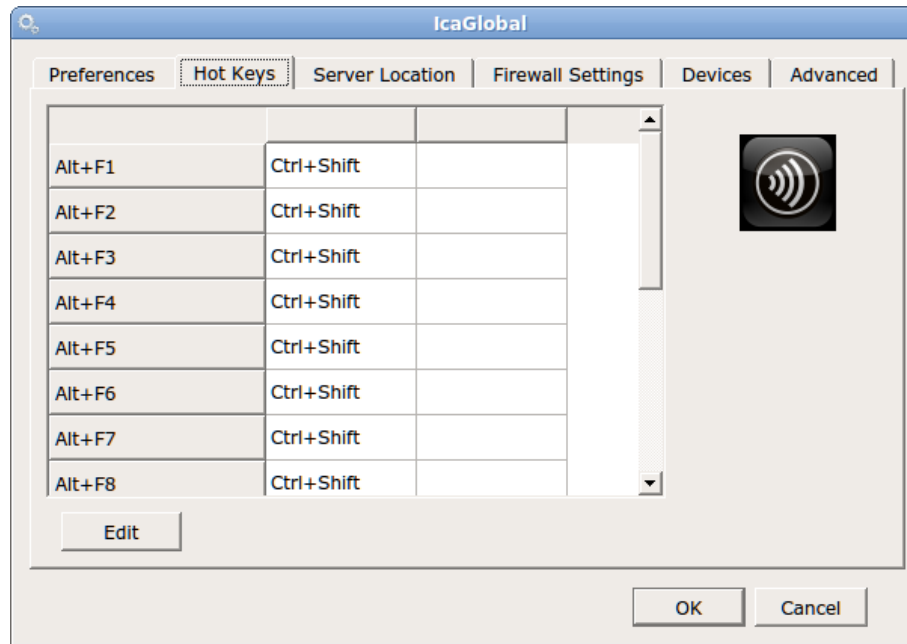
IcaGlobal

Preferences | Hot Keys | Server Location | Firewall Settings | Devices | Advanced

| | | |
|---|---|---|
| Alt+F1 | Ctrl+Shift | |
| Alt+F2 | Ctrl+Shift | |
| Alt+F3 | Ctrl+Shift | |
| Alt+F4 | Ctrl+Shift | |
| Alt+F5 | Ctrl+Shift | |
| Alt+F6 | Ctrl+Shift | |
| Alt+F7 | Ctrl+Shift | |
| Alt+F8 | Ctrl+Shift | |

Edit

OK Cancel